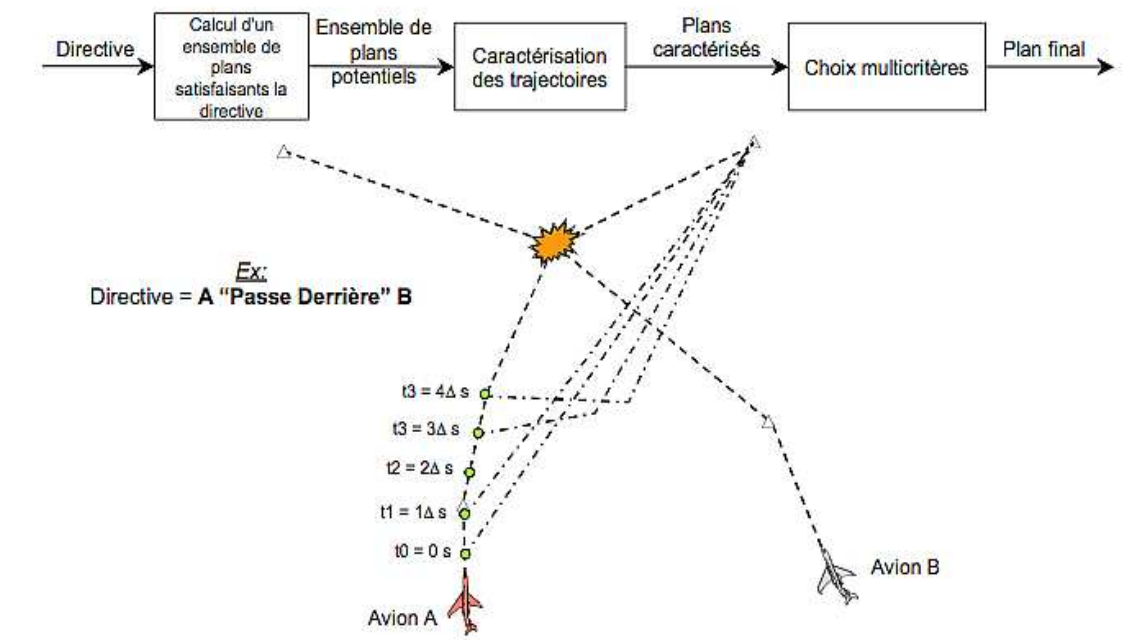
Directive

Calcul d'un ensemble de plans satisfaisants la directive

Ensemble de plans potentiels

Caractérisation des trajectoires

Plans caractérisés

Choix multicritères

Plan final

Ex:
Directive = A "Passe Derrière" B

t3 = 4Δ s
t3 = 3Δ s
t2 = 2Δ s
t1 = 1Δ s
t0 = 0 s

Avion A

Avion B